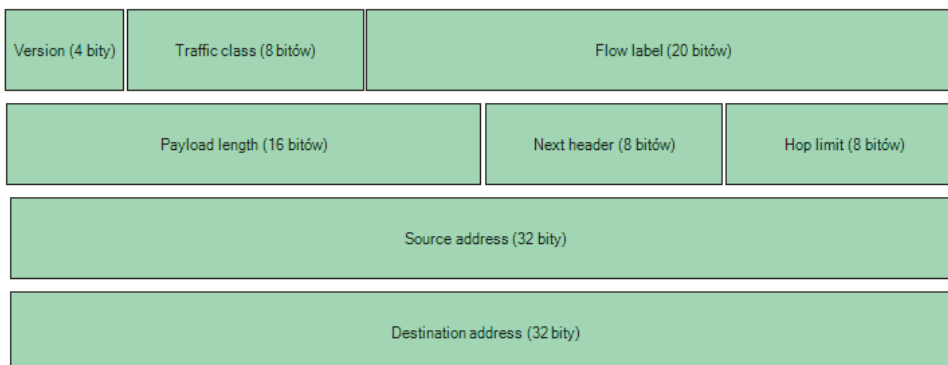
| Version (4 bity) | Traffic class (8 bitów) | Flow label (20 bitów) |
|---|---|---|

| Payload length (16 bitów) | Next header (8 bitów) | Hop limit (8 bitów) |
|---|---|---|

Source address (32 bity)

Destination address (32 bity)